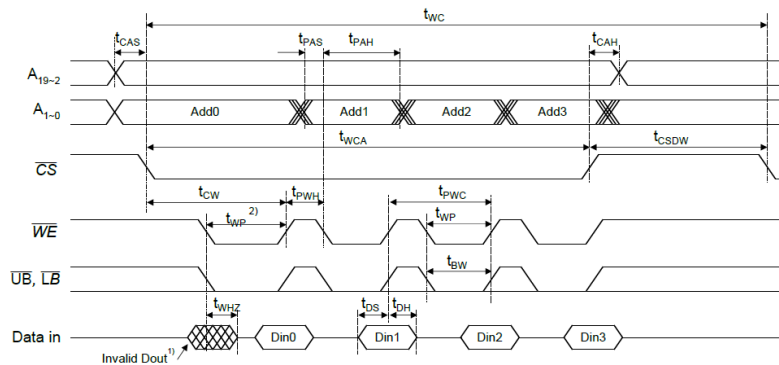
$t_{WC}$

$t_{CAS}$ $t_{PAS}$ $t_{PAH}$ $t_{CAH}$

$A_{19\sim2}$

$A_{1\sim0}$ Add0 Add1 Add2 Add3

$t_{WCA}$ $t_{CSDW}$

$\overline{CS}$

$t_{CW}$ $t_{PWH}$ $t_{PWC}$

$t_{WP}$ 2) $t_{WP}$

$\overline{WE}$

$t_{BW}$

$\overline{UB}$, $\overline{LB}$

$t_{WHZ}$ $t_{DS}$ $t_{DH}$

Data in Din0 Din1 Din2 Din3

Invalid Dout 1)